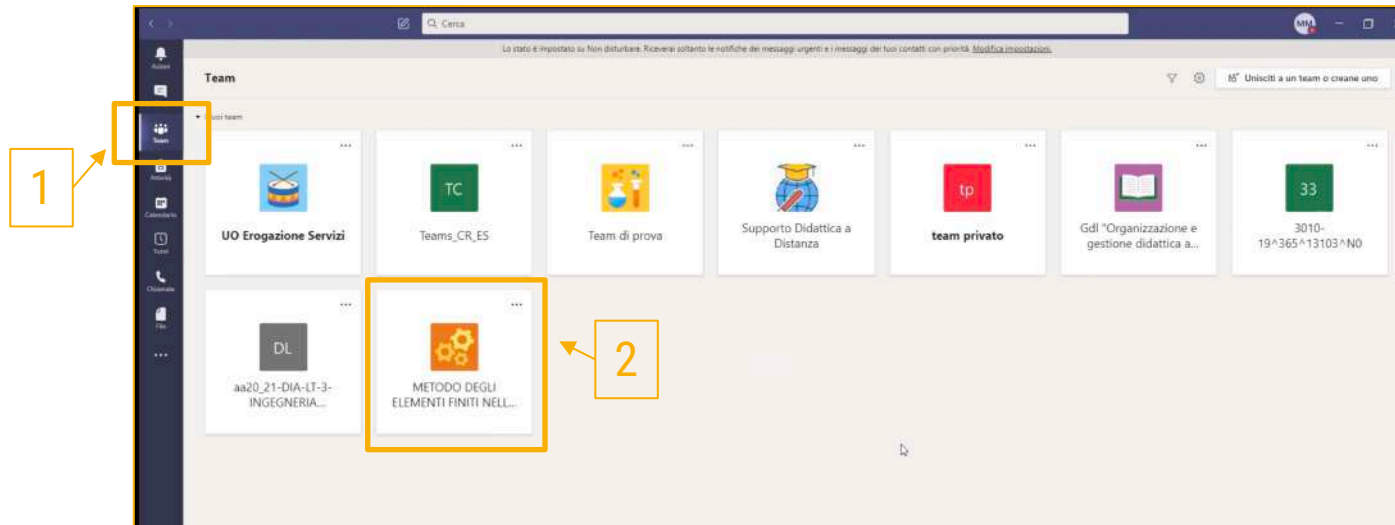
Cerca

MM

Lo stato è impostato su Non disturbare. Riceverai soltanto le notifiche dei messaggi urgenti e i messaggi dei tuoi contatti con priorità. Modifica impostazioni.

Attività

Chat

Team

Attività

Calendario

Turni

Chiamate

File

...

Team

Unisciti a un team o creane uno

I tuoi team

1

UO Erogazione Servizi

TC
Teams_CR_ES

Team di prova

Supporto Didattica a Distanza

tp
team privato

Gdl "Organizzazione e gestione didattica a...

33
3010-19^365^13103^N0

DL
aa20_21-DIA-LT-3-INGEGNERIA...

METODO DEGLI ELEMENTI FINITI NELL...

2